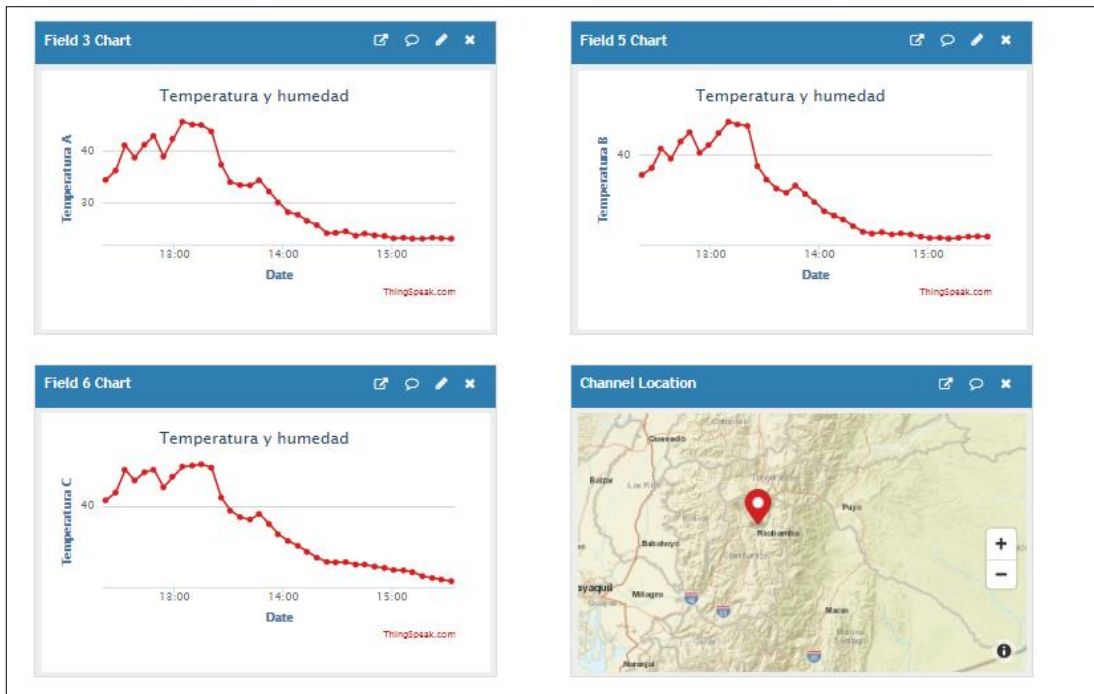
Field 3 Chart

Temperatura y humedad

Temperatura A

40
30

13:00 14:00 15:00

Date

ThingSpeak.com

Field 5 Chart

Temperatura y humedad

Temperatura B

40

13:00 14:00 15:00

Date

ThingSpeak.com

Field 6 Chart

Temperatura y humedad

Temperatura C

40

13:00 14:00 15:00

Date

ThingSpeak.com

Channel Location

Quevedo
Balzar
Babahoyo
Riobamba
Puyo
ayaquil
Milagro
Macas
Naranjal

+
−